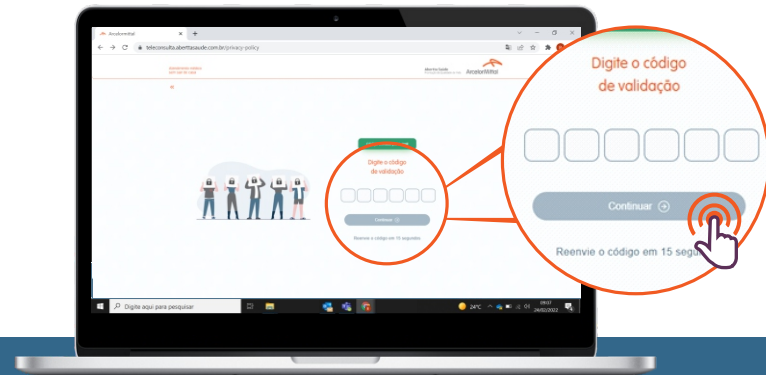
ArcelorMittal
teleconsulta.abenttasaude.com.br/privacy-policy
ArcelorMittal
Digite o código de validação
Continuar
Reenvie o código em 15 segundos
Digite aqui para pesquisar
24°C
09:07
24/02/2022
Digite o código de validação
Continuar
Reenvie o código em 15 segu